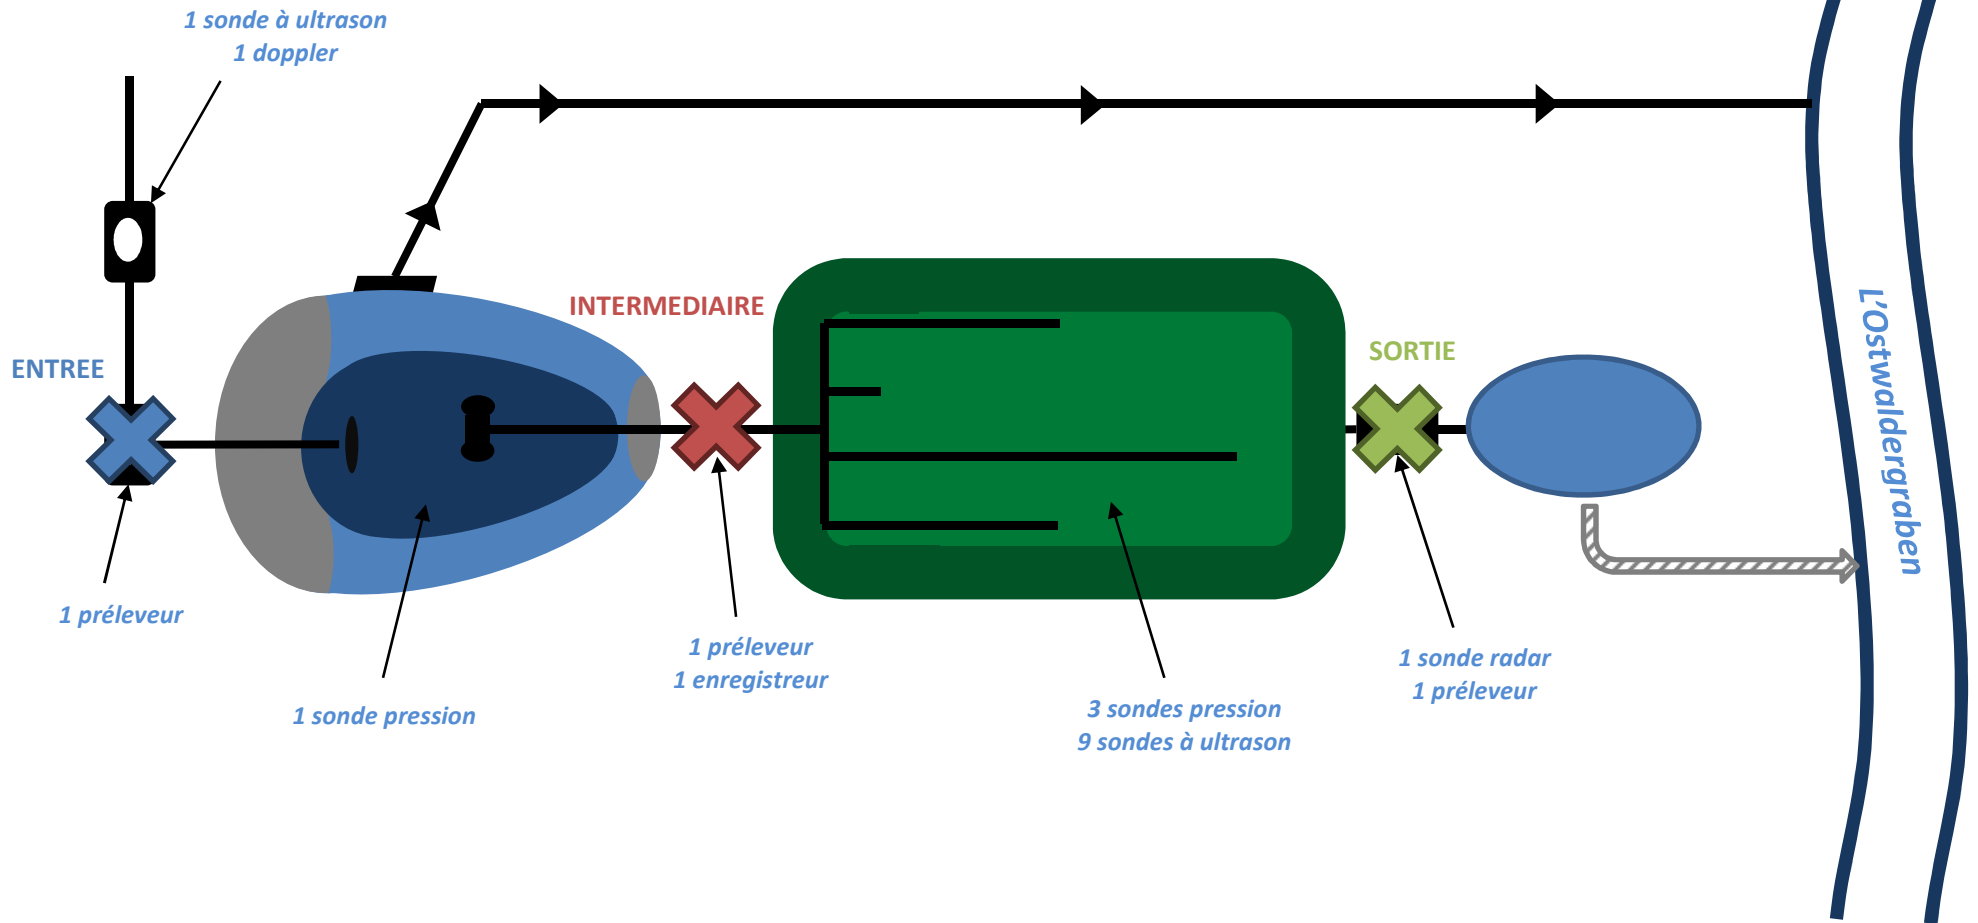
1 sonde à ultrason
1 doppler

ENTREE

INTERMEDIAIRE

SORTIE

L'Ostwaldergraben

1 préleveur

1 sonde pression

1 préleveur
1 enregistreur

3 sondes pression
9 sondes à ultrason

1 sonde radar
1 préleveur